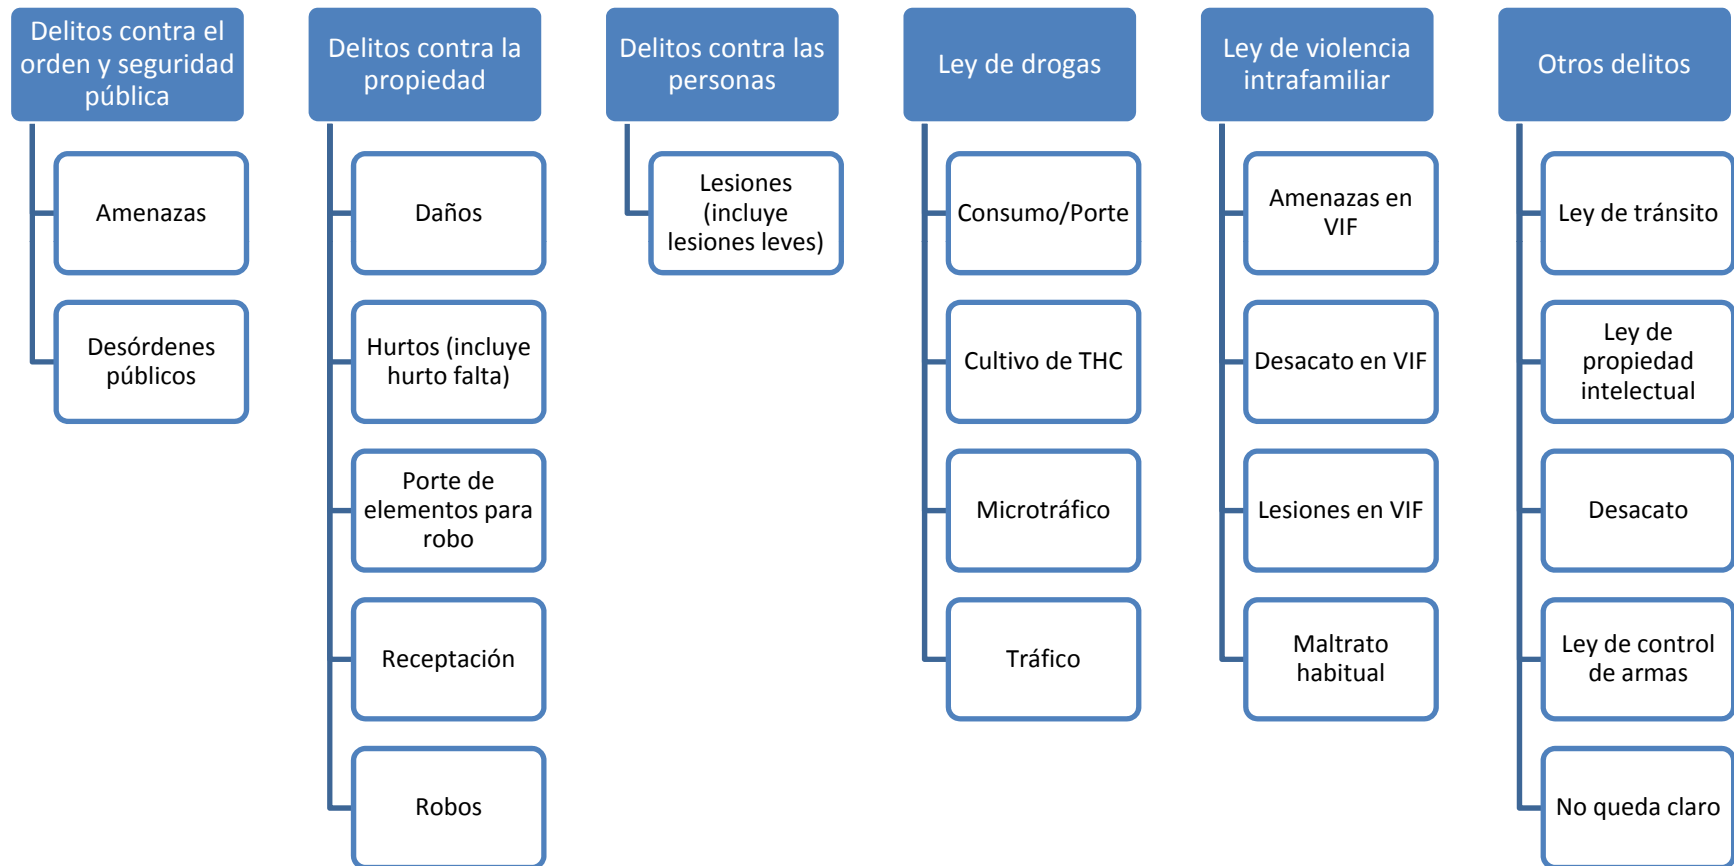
Delitos contra el orden y seguridad pública

Amenazas

Desórdenes públicos

Delitos contra la propiedad

Daños

Hurtos (incluye hurto falta)

Porte de elementos para robo

Receptación

Robos

Delitos contra las personas

Lesiones (incluye lesiones leves)

Ley de drogas

Consumo/Porte

Cultivo de THC

Microtráfico

Tráfico

Ley de violencia intrafamiliar

Amenazas en VIF

Desacato en VIF

Lesiones en VIF

Maltrato habitual

Otros delitos

Ley de tránsito

Ley de propiedad intelectual

Desacato

Ley de control de armas

No queda claro